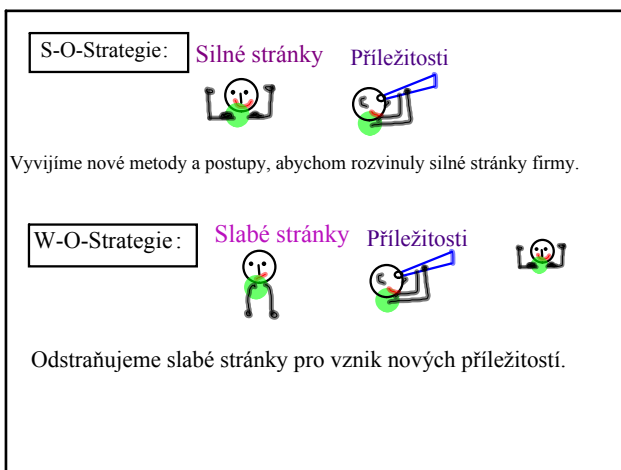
S-O-Strategie: Silné stránky Příležitosti

Vyvijíme nové metody a postupy, abychom rozvinuly silné stránky firmy.

W-O-Strategie: Slabé stránky Příležitosti

Odstraňujeme slabé stránky pro vznik nových příležitostí.